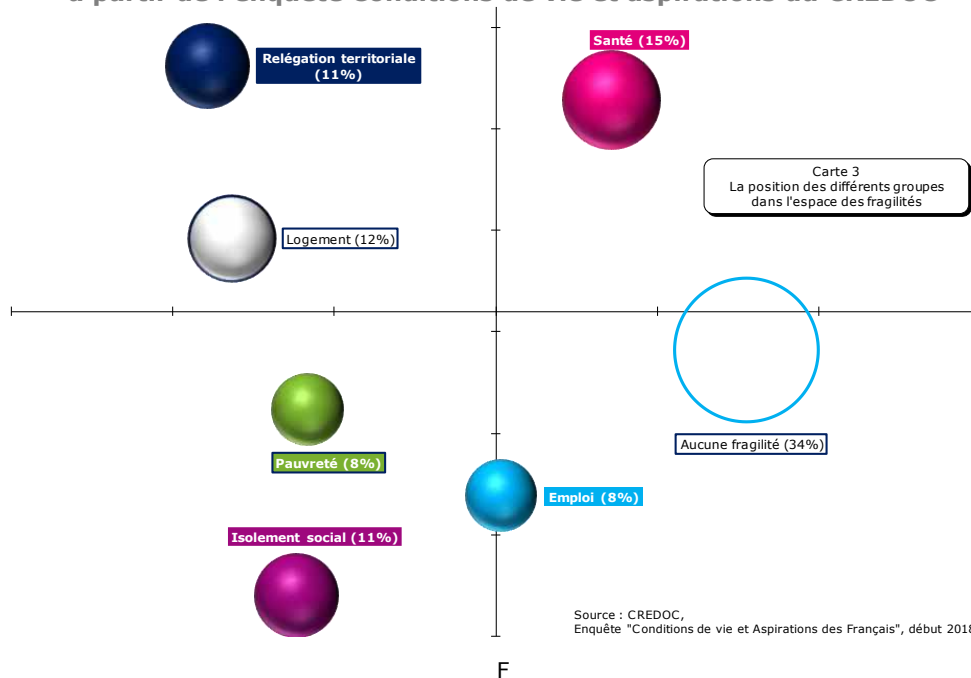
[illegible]

Relégation territoriale (11%)

Santé (15%)

Carte 3
La position des différents groupes dans l'espace des fragilités

Logement (12%)

Aucune fragilité (34%)

Pauvreté (8%)

Emploi (8%)

Isolement social (11%)

Source : CREDOC,
Enquête "Conditions de vie et Aspirations des Français", début 2018

F